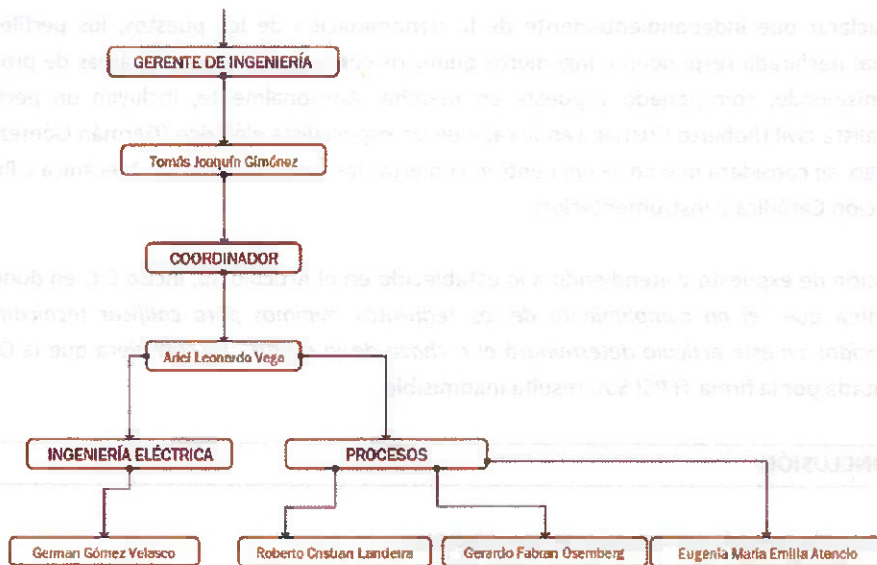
GERENTE DE INGENIERÍA

Tomás Joaquín Giménez

COORDINADOR

Ariel Leonardo Vega

INGENIERÍA ELÉCTRICA

PROCESOS

German Gómez Velasco

Roberto Cristian Landeira

Gerardo Fabian Osemberg

Eugenia María Emilia Atencio